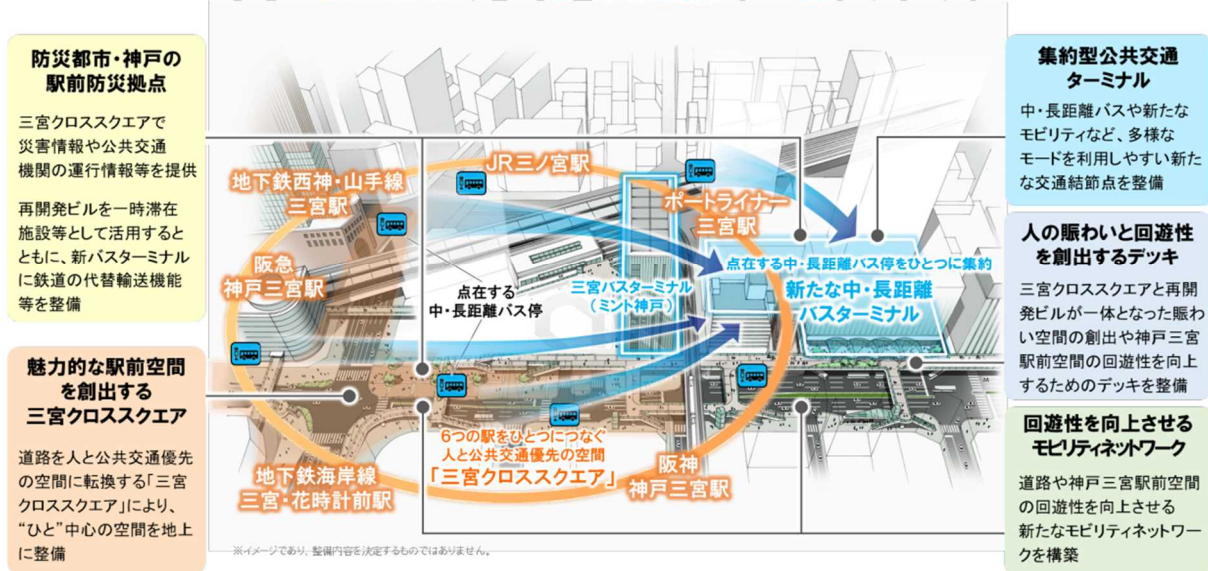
防災都市・神戸の駅前防災拠点

三宮クロススクエアで災害情報や公共交通機関の運行情報等を提供

再開発ビルを一時滞在施設等として活用するとともに、新バスターミナルに鉄道の代替輸送機能等を整備

魅力的な駅前空間を創出する三宮クロススクエア

道路を人と公共交通優先の空間に転換する「三宮クロススクエア」により、"ひと"中心の空間を地上に整備

地下鉄西神・山手線
三宮駅

JR三ノ宮駅

ポートライナー
三宮駅

阪急
神戸三宮駅

点在する
中・長距離バス停

三宮バスターミナル
(ミント神戸)

点在する中・長距離バス停をひとつに集約

新たな中・長距離
バスターミナル

6つの駅をひとつにつなぐ
人と公共交通優先の空間
「三宮クロススクエア」

地下鉄海岸線
三宮・花時計前駅

阪神
神戸三宮駅

※イメージであり、整備内容を決定するものではありません。

集約型公共交通ターミナル

中・長距離バスや新たなモビリティなど、多様なモードを利用しやすい新たな交通結節点を整備

人の賑わいと回遊性を創出するデッキ

三宮クロススクエアと再開発ビルが一体となった賑わい空間の創出や神戸三宮駅前空間の回遊性を向上するためのデッキを整備

回遊性を向上させるモビリティネットワーク

道路や神戸三宮駅前空間の回遊性を向上させる新たなモビリティネットワークを構築